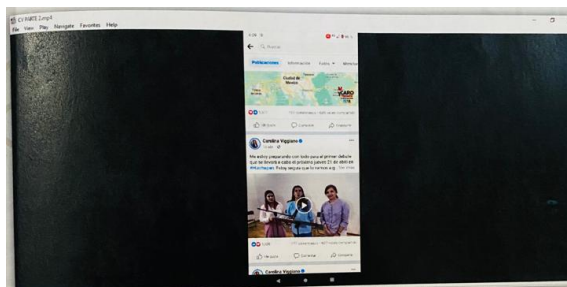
EV PARTE 2.mp4
File View Play Navigate Favorites Help

Publicaciones Información Fotos Menciones

Ciudad de México

Me gusta Comentar Compartir

Carolina Viggiano

Me estoy preparando con todo para el primer debate que se llevará a cabo el próximo jueves 21 de abril de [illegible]

Me gusta Comentar Compartir

Carolina Viggiano